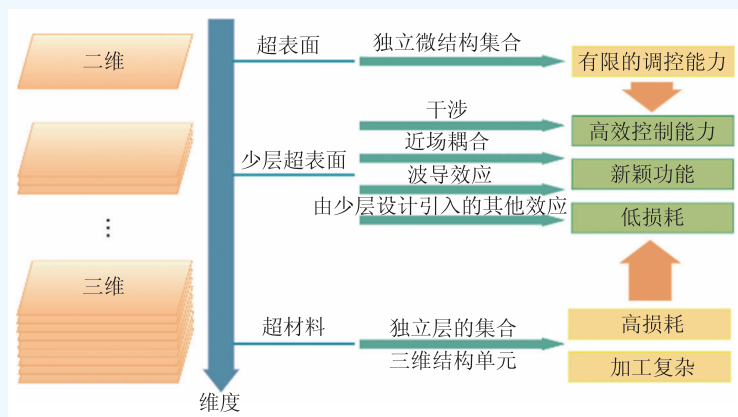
二维

⋮

三维

维度

超表面

独立微结构集合

有限的调控能力

干涉

近场耦合

少层超表面

波导效应

由少层设计引入的其他效应

高效控制能力

新颖功能

低损耗

超材料

独立层的集合

三维结构单元

高损耗

加工复杂